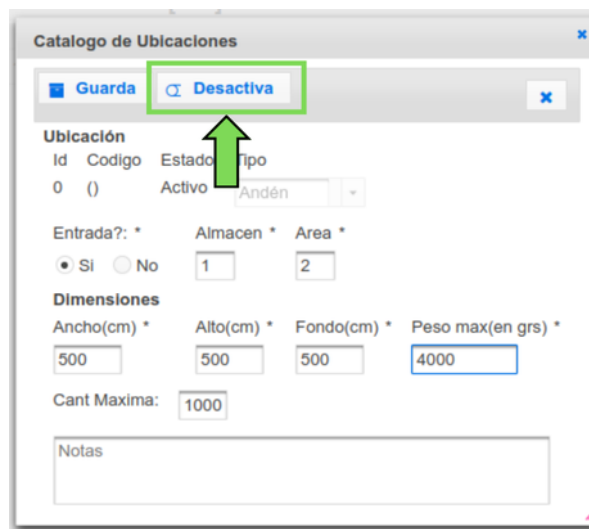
Catalogo de Ubicaciones

Guarda

Desactiva

Ubicación

Id Codigo Estado Tipo

0 () Activo Andén

Entrada?: * Almacen * Area *

Si No 1 2

Dimensiones

Ancho(cm) * Alto(cm) * Fondo(cm) * Peso max(en grs) *

500 500 500 4000

Cant Maxima: 1000

Notas